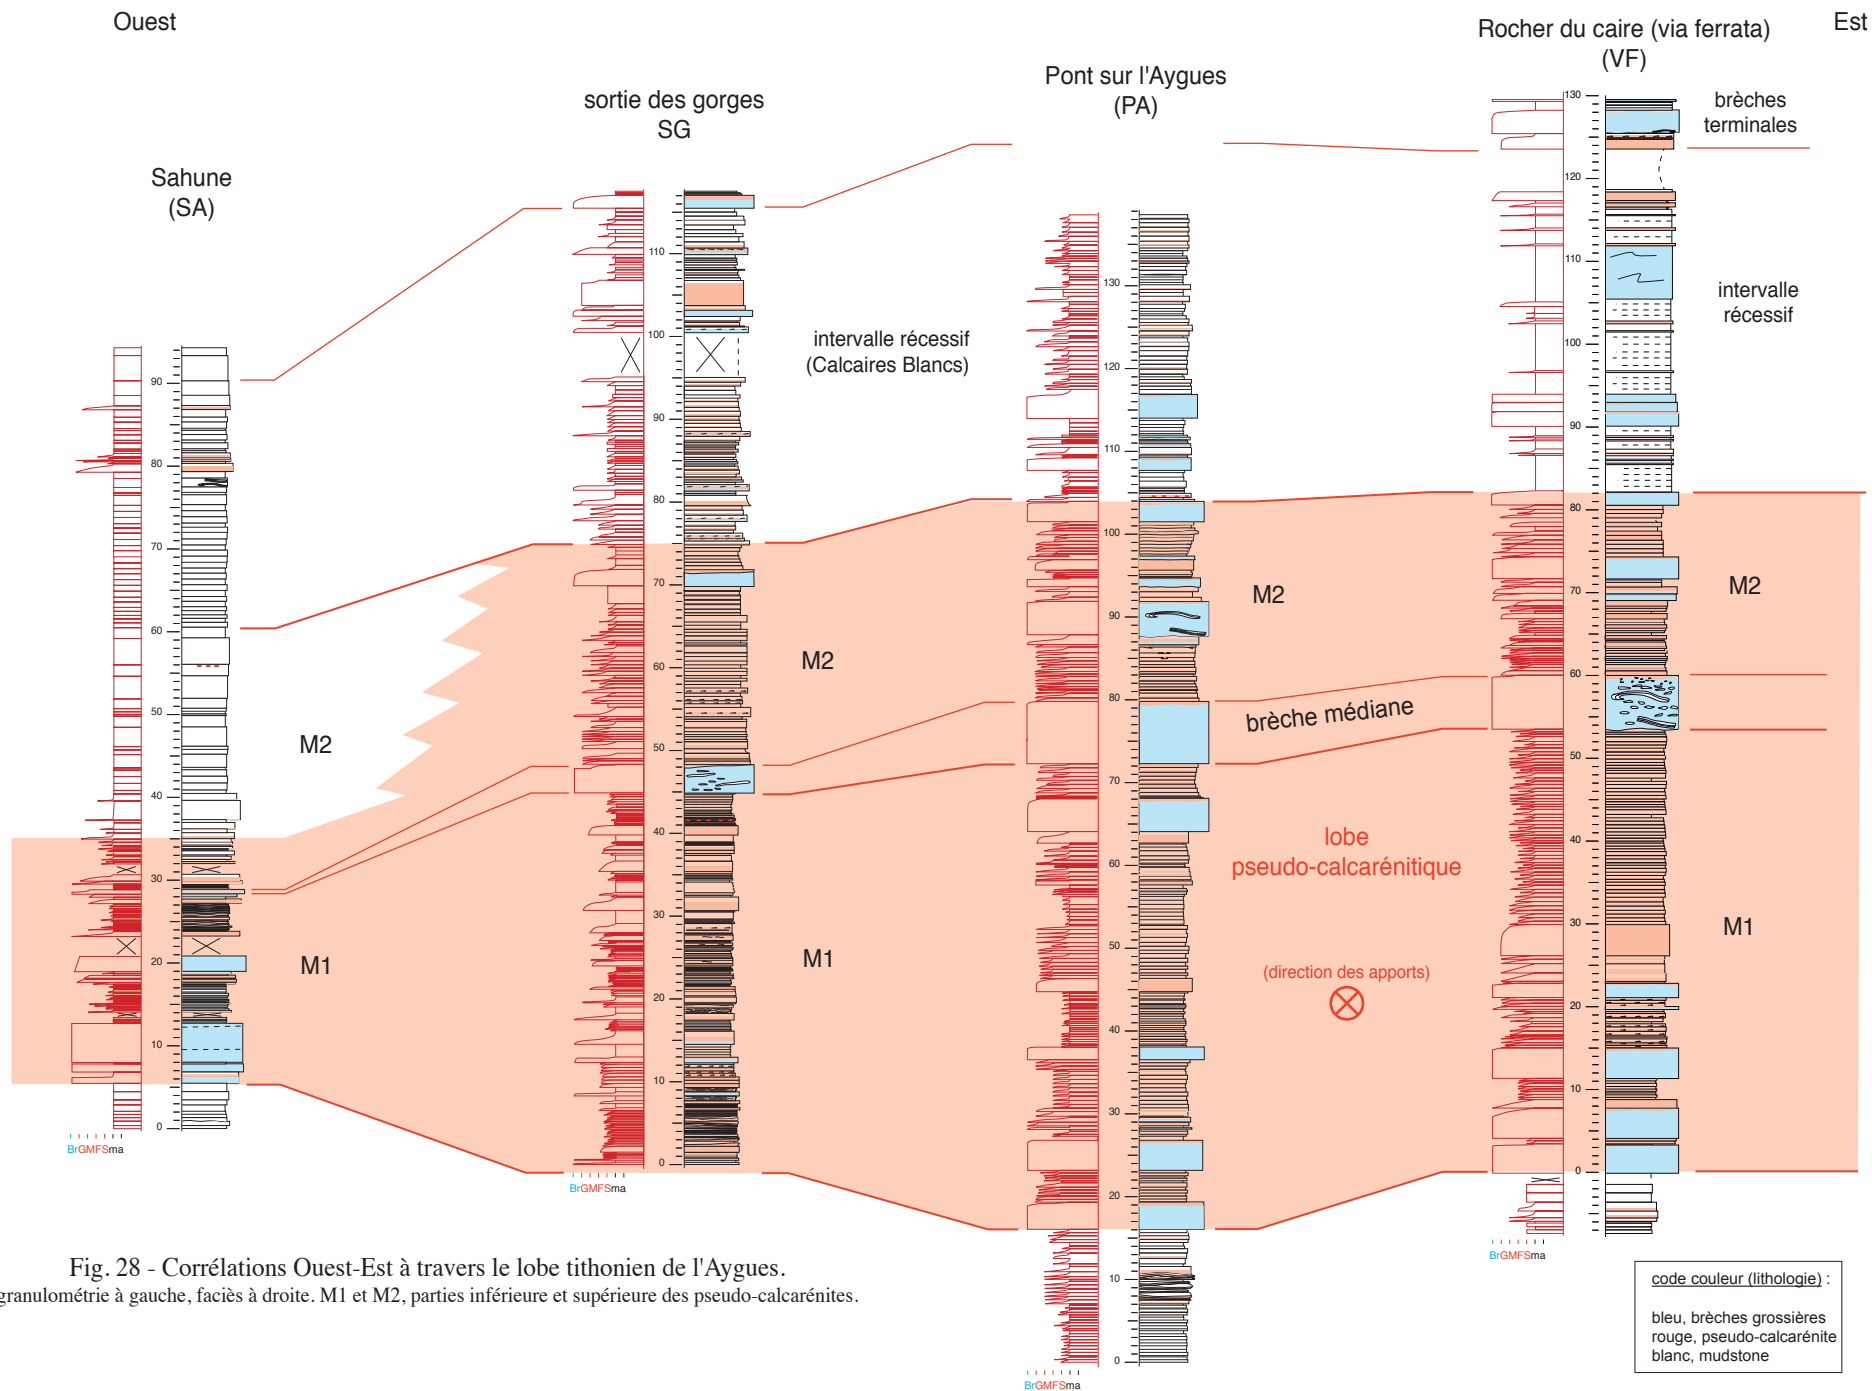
Ouest

Est

Rocher du caire (via ferrata) (VF)

Pont sur l'Aygues (PA)

sortie des gorges SG

Sahune (SA)

brèches terminales

intervalle récessif

intervalle récessif (Calcaires Blancs)

M2

M2

M2

M2

brèche médiane

lobe pseudo-calcarénitique

(direction des apports)

M1

M1

M1

M1

0 10 20 30 40 50 60 70 80 90

0 10 20 30 40 50 60 70 80 90 100 110

0 10 20 30 40 50 60 70 80 90 100 110 120 130

0 10 20 30 40 50 60 70 80 90 100 110 120 130

BrGMFSma

BrGMFSma

BrGMFSma

BrGMFSma

Fig. 28 - Corrélations Ouest-Est à travers le lobe tithonien de l'Aygues.
granulométrie à gauche, faciès à droite. M1 et M2, parties inférieure et supérieure des pseudo-calcarénites.

code couleur (lithologie) :

bleu, brèches grossières
rouge, pseudo-calcarénite
blanc, mudstone